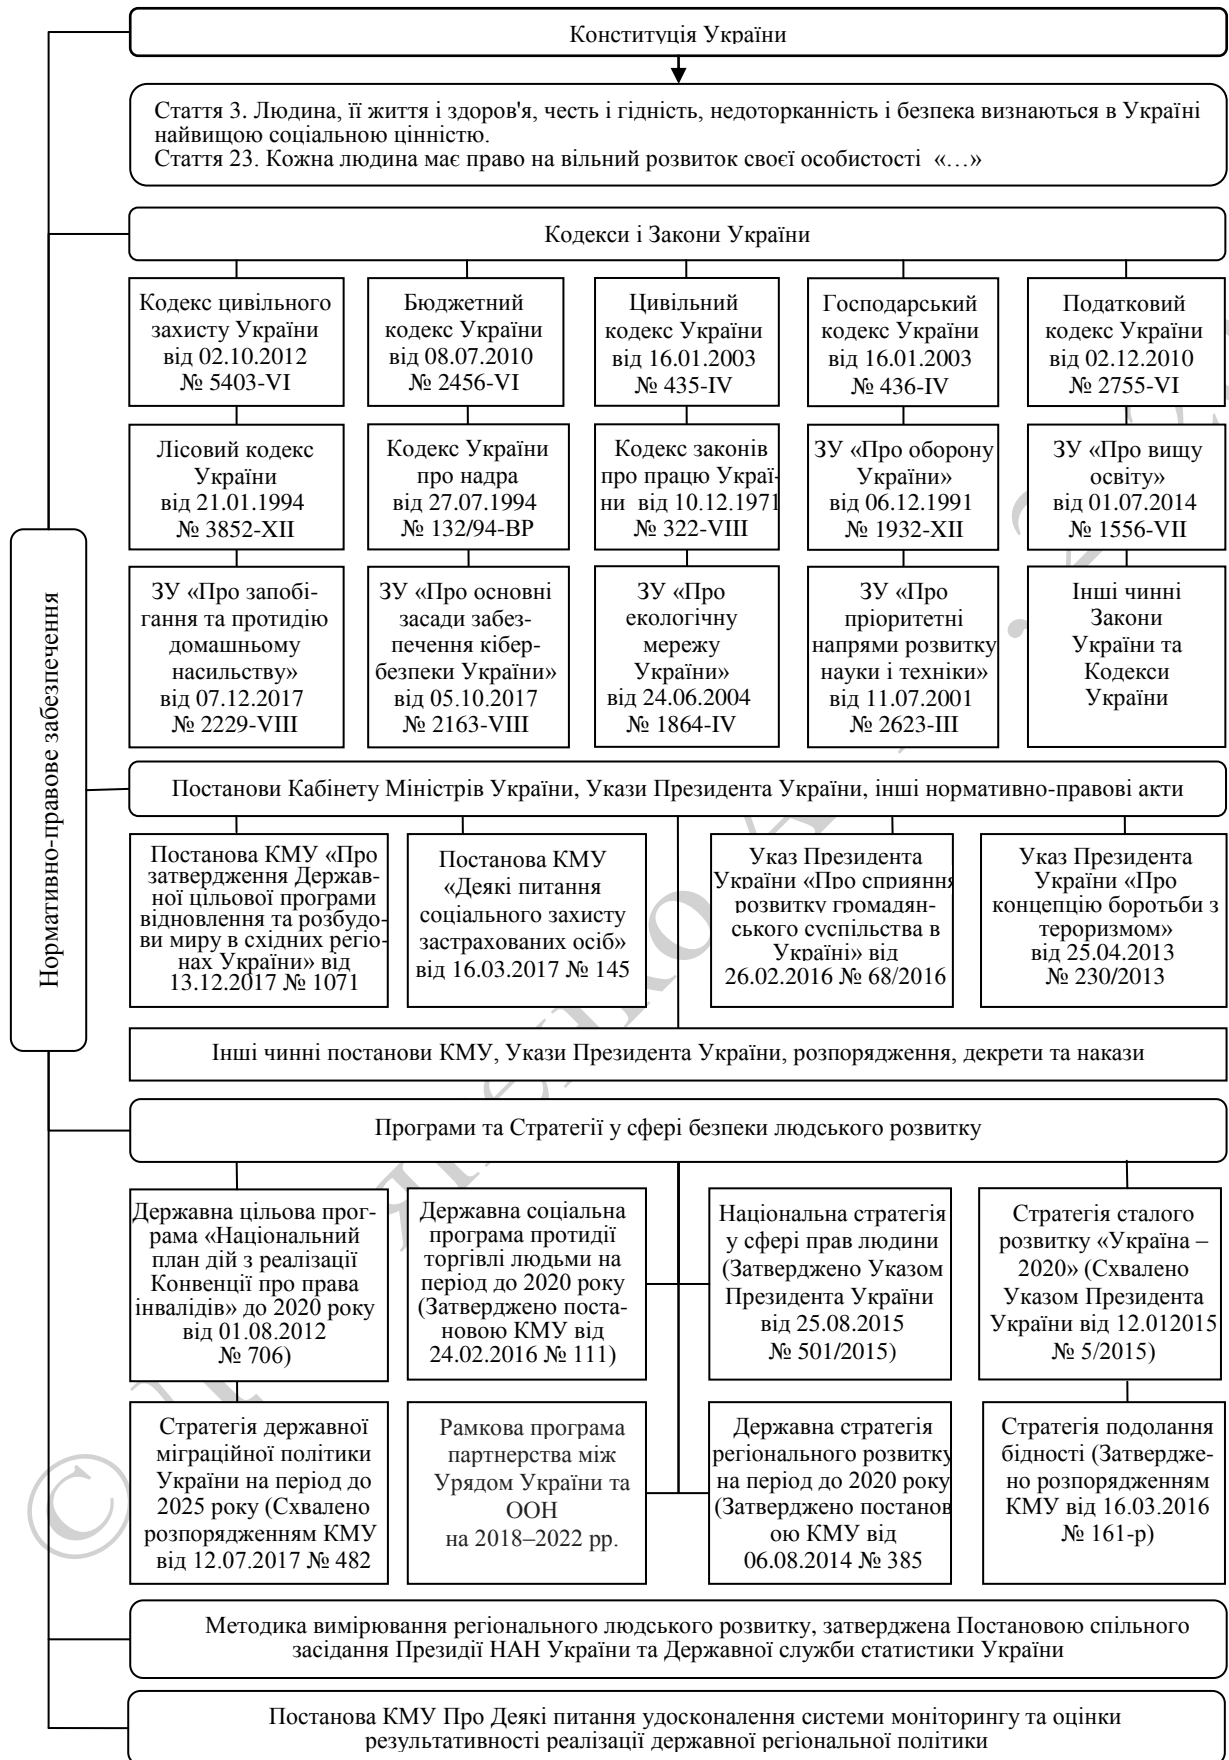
Нормативно-правове забезпечення

Конституція України

Стаття 3. Людина, її життя і здоров'я, честь і гідність, недоторканність і безпека визнаються в Україні найвищою соціальною цінністю.
Стаття 23. Кожна людина має право на вільний розвиток своєї особистості «…»

Кодекси і Закони України

Кодекс цивільного захисту України від 02.10.2012 № 5403-VI

Бюджетний кодекс України від 08.07.2010 № 2456-VI

Цивільний кодекс України від 16.01.2003 № 435-IV

Господарський кодекс України від 16.01.2003 № 436-IV

Податковий кодекс України від 02.12.2010 № 2755-VI

Лісовий кодекс України від 21.01.1994 № 3852-XII

Кодекс України про надра від 27.07.1994 № 132/94-ВР

Кодекс законів про працю України від 10.12.1971 № 322-VIII

ЗУ «Про оборону України» від 06.12.1991 № 1932-XII

ЗУ «Про вищу освіту» від 01.07.2014 № 1556-VII

ЗУ «Про запобігання та протидію домашньому насильству» від 07.12.2017 № 2229-VIII

ЗУ «Про основні засади забезпечення кібербезпеки України» від 05.10.2017 № 2163-VIII

ЗУ «Про екологічну мережу України» від 24.06.2004 № 1864-IV

ЗУ «Про пріоритетні напрями розвитку науки і техніки» від 11.07.2001 № 2623-III

Інші чинні Закони України та Кодекси України

Постанови Кабінету Міністрів України, Укази Президента України, інші нормативно-правові акти

Постанова КМУ «Про затвердження Державної цільової програми відновлення та розбудови миру в східних регіонах України» від 13.12.2017 № 1071

Постанова КМУ «Деякі питання соціального захисту застрахованих осіб» від 16.03.2017 № 145

Указ Президента України «Про сприяння розвитку громадянського суспільства в Україні» від 26.02.2016 № 68/2016

Указ Президента України «Про концепцію боротьби з тероризмом» від 25.04.2013 № 230/2013

Інші чинні постанови КМУ, Укази Президента України, розпорядження, декрети та накази

Програми та Стратегії у сфері безпеки людського розвитку

Державна цільова програма «Національний план дій з реалізації Конвенції про права інвалідів» до 2020 року від 01.08.2012 № 706)

Державна соціальна програма протидії торгівлі людьми на період до 2020 року (Затверджено постановою КМУ від 24.02.2016 № 111)

Національна стратегія у сфері прав людини (Затверджено Указом Президента України від 25.08.2015 № 501/2015)

Стратегія сталого розвитку «Україна – 2020» (Схвалено Указом Президента України від 12.012015 № 5/2015)

Стратегія державної міграційної політики України на період до 2025 року (Схвалено розпорядженням КМУ від 12.07.2017 № 482

Рамкова програма партнерства між Урядом України та ООН на 2018–2022 рр.

Державна стратегія регіонального розвитку на період до 2020 року (Затверджено постановою КМУ від 06.08.2014 № 385

Стратегія подолання бідності (Затверджено розпорядженням КМУ від 16.03.2016 № 161-р)

Методика вимірювання регіонального людського розвитку, затверджена Постановою спільного засідання Президії НАН України та Державної служби статистики України

Постанова КМУ Про Деякі питання удосконалення системи моніторингу та оцінки результативності реалізації державної регіональної політики